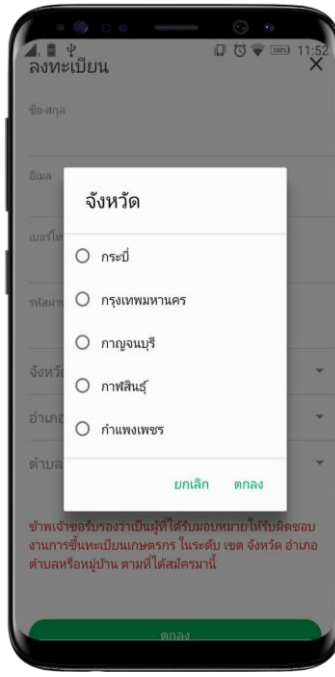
11:52

ลงทะเบียน

ชื่อ-สกุล

อีเมล

เบอร์โท

รหัสผ่าน

จังหวัด

อำเภอ

ตำบล

จังหวัด

กระบี่

กรุงเทพมหานคร

กาญจนบุรี

กาฬสินธุ์

กำแพงเพชร

ยกเลิก

ตกลง

ข้าพเจ้าขอรับรองว่าเป็นผู้ที่ได้รับมอบหมายให้รับผิดชอบงานการขึ้นทะเบียนเกษตรกร ในระดับ เขต จังหวัด อำเภอ ตำบลหรือหมู่บ้าน ตามที่ได้สมัครมานี้

ตกลง